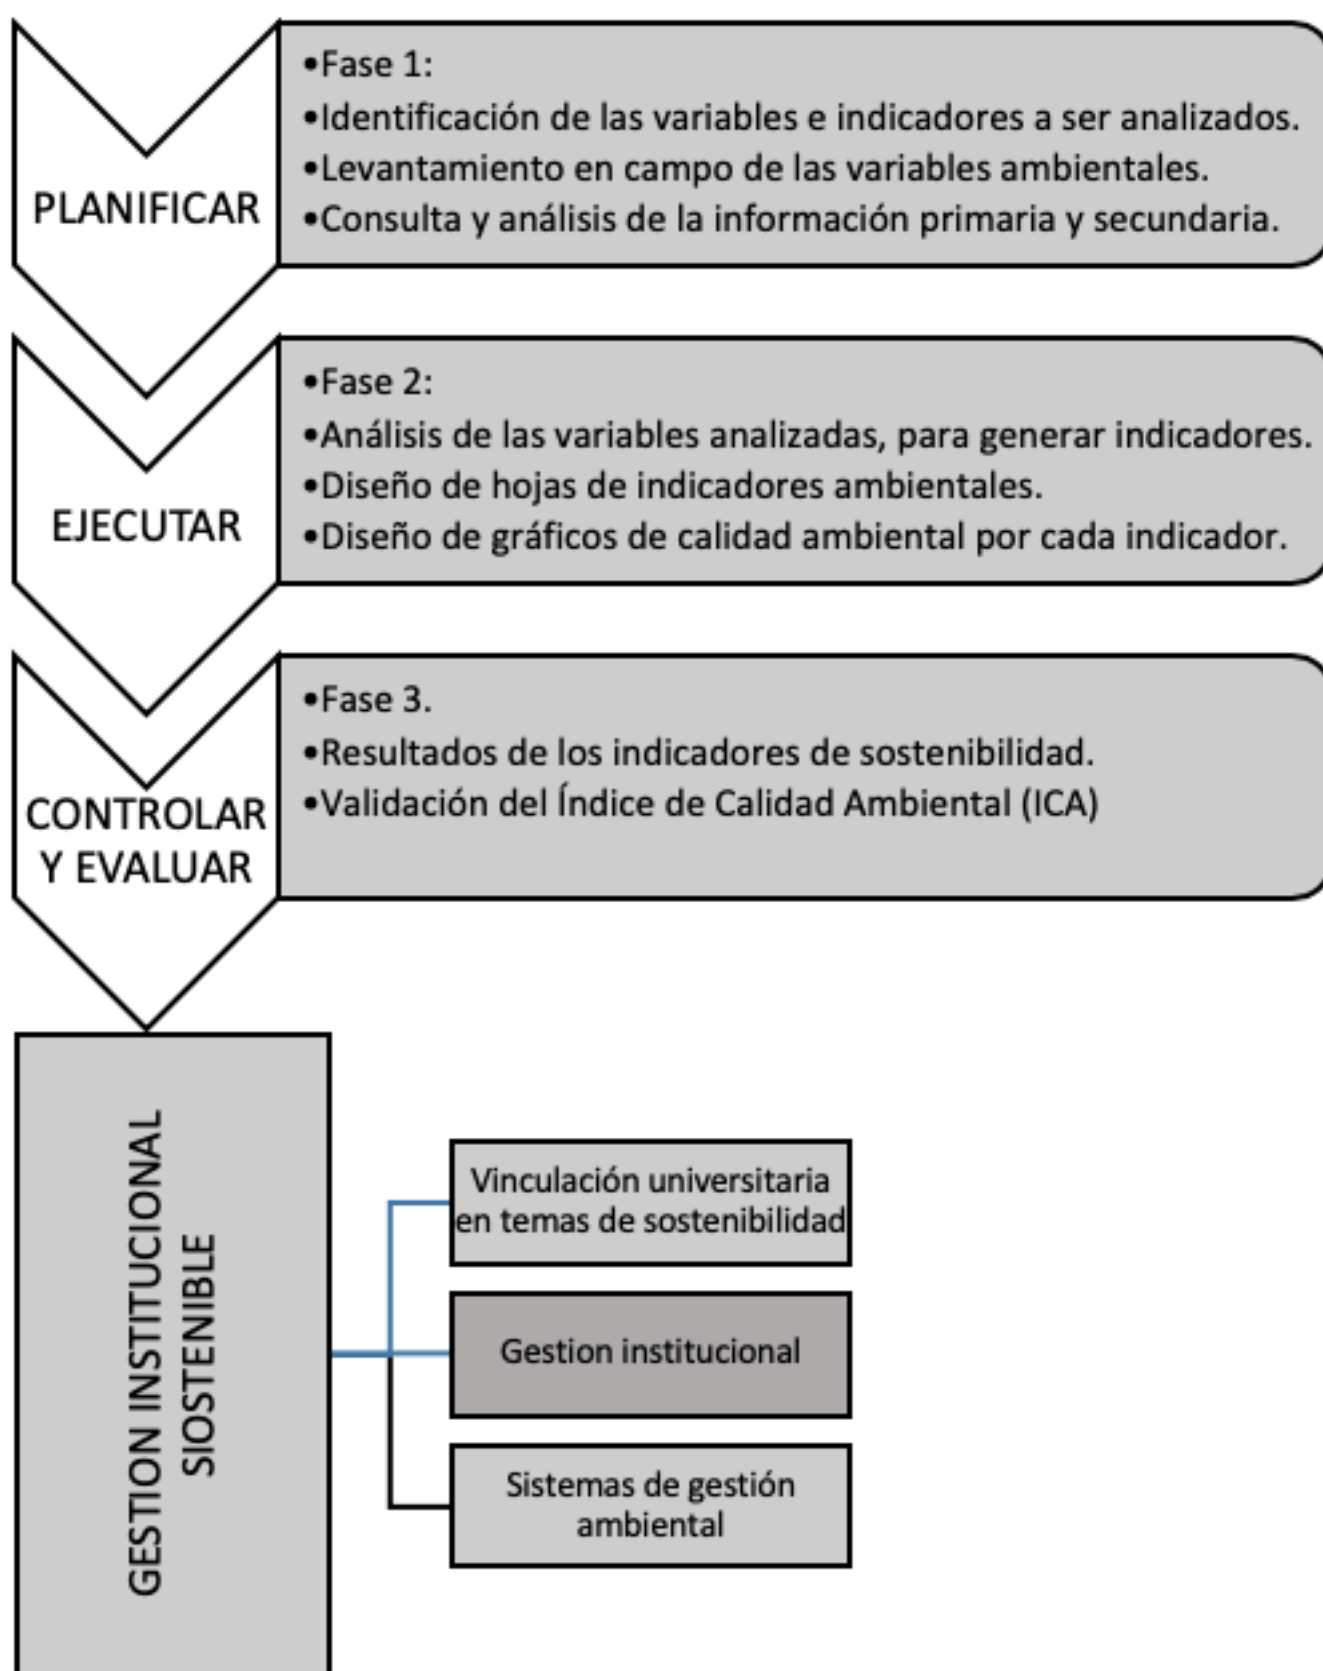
PLANIFICAR

•Fase 1:
•Identificación de las variables e indicadores a ser analizados.
•Levantamiento en campo de las variables ambientales.
•Consulta y análisis de la información primaria y secundaria.

EJECUTAR

•Fase 2:
•Análisis de las variables analizadas, para generar indicadores.
•Diseño de hojas de indicadores ambientales.
•Diseño de gráficos de calidad ambiental por cada indicador.

CONTROLAR Y EVALUAR

•Fase 3.
•Resultados de los indicadores de sostenibilidad.
•Validación del Índice de Calidad Ambiental (ICA)

GESTION INSTITUCIONAL SIOSTENIBLE

Vinculación universitaria en temas de sostenibilidad

Gestion institucional

Sistemas de gestión ambiental